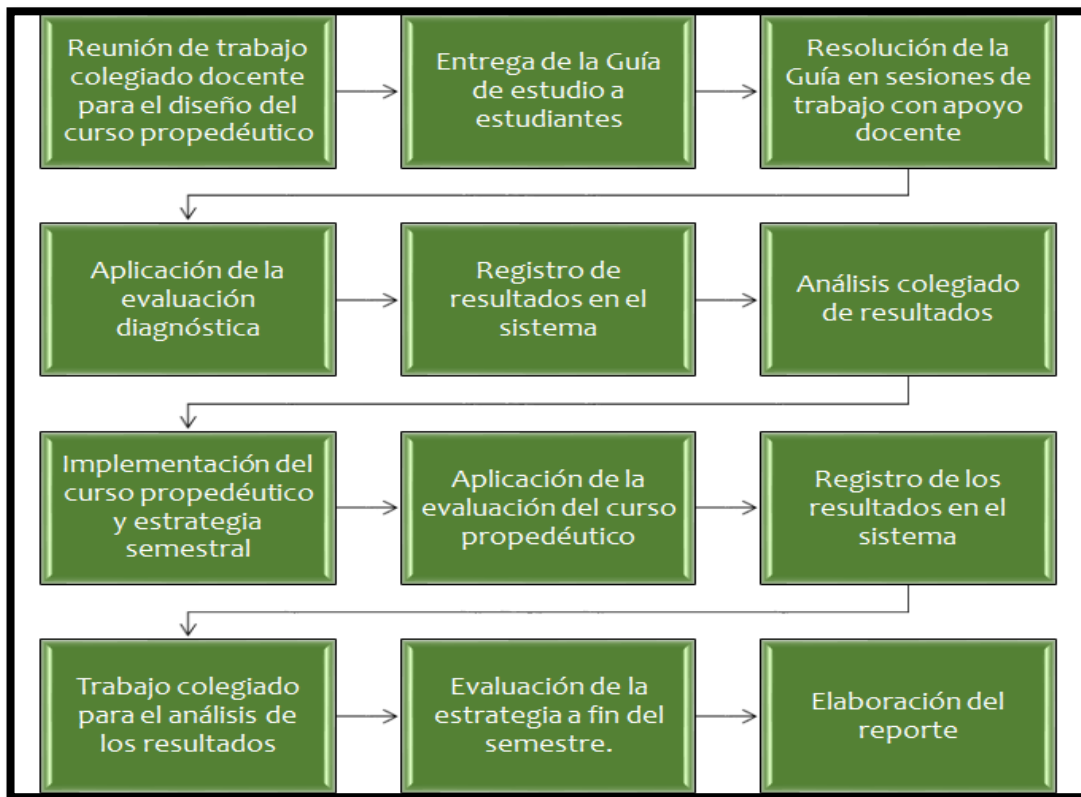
Reunión de trabajo colegiado docente para el diseño del curso propedéutico

Entrega de la Guía de estudio a estudiantes

Resolución de la Guía en sesiones de trabajo con apoyo docente

Aplicación de la evaluación diagnóstica

Registro de resultados en el sistema

Análisis colegiado de resultados

Implementación del curso propedéutico y estrategia semestral

Aplicación de la evaluación del curso propedéutico

Registro de los resultados en el sistema

Trabajo colegiado para el análisis de los resultados

Evaluación de la estrategia a fin del semestre.

Elaboración del reporte